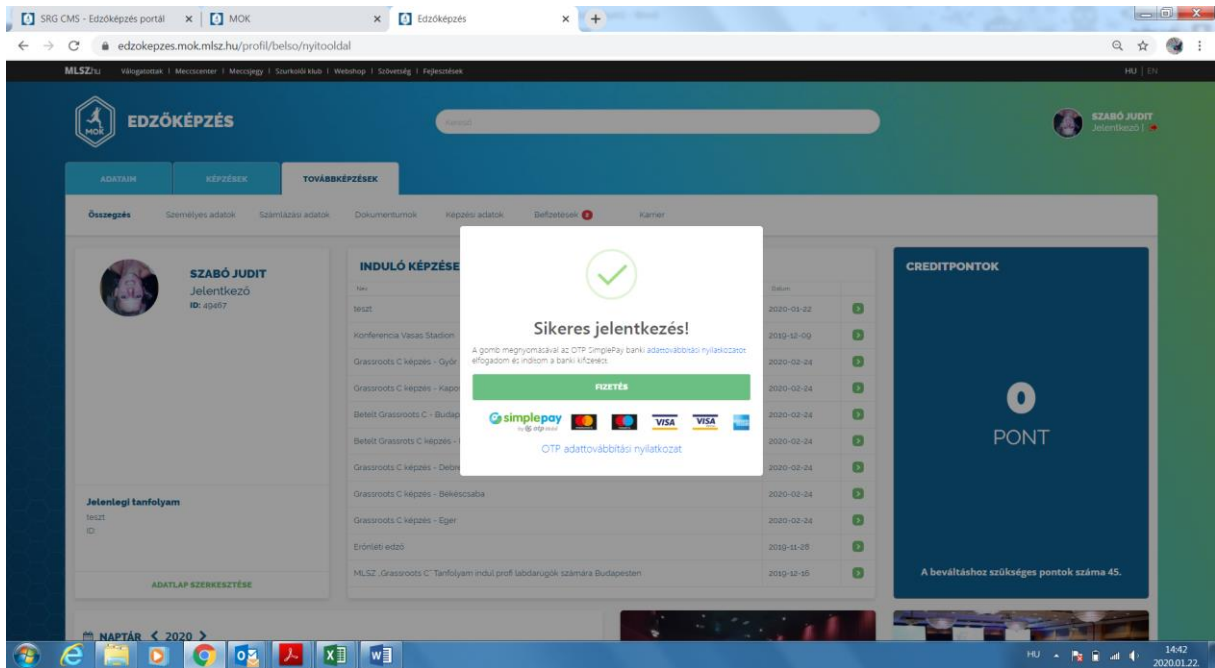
SRG CMS - Edzőképzés portál × MOK × Edzőképzés × +

edzokepzes.mok.mlsz.hu/profil/belso/nyitooldal

MLSZhu Válogatottak | Meccscenter | Meccsjegy | Szurkolói klub | Webshop | Szövetség | Fejlesztések HU | EN

MOK EDZŐKÉPZÉS

Keresés

SZABÓ JUDIT
Jelentkező |

ADATAIM KÉPZÉSEK TOVÁBBKÉPZÉSEK

Összegzés Személyes adatok Számlázási adatok Dokumentumok Képzési adatok Befizetések 6 Karrier

SZABÓ JUDIT
Jelentkező
ID: 49467

Jelenlegi tanfolyam
teszt
ID:

ADATLAP SZERKESZTÉSE

INDULÓ KÉPZÉSE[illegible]

| Név | Dátum | |
|---|---|---|
| teszt | 2020-01-22 | |
| Konferencia Vasas Stadion | 2019-12-09 | |
| Grassroots C képzés - Győr | 2020-02-24 | |
| Grassroots C képzés - Kapo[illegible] | 2020-02-24 | |
| Betelt Grassroots C - Budap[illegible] | 2020-02-24 | |
| Betelt Grassrots C képzés - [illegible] | 2020-02-24 | |
| Grassroots C képzés - Debre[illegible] | 2020-02-24 | |
| Grassroots C képzés - Békéscsaba | 2020-02-24 | |
| Grassroots C képzés - Eger | 2020-02-24 | |
| Erőnléti edző | 2019-11-28 | |
| MLSZ „Grassroots C" Tanfolyam indul profi labdarúgók számára Budapesten | 2019-12-16 | |

Sikeres jelentkezés!

A gomb megnyomásával az OTP SimplePay banki adattovábbítási nyilatkozatot elfogadom és indítom a banki kifizetést.

FIZETÉS

simplepay by otp bank VISA VISA

OTP adattovábbítási nyilatkozat

CREDITPONTOK

0
PONT

A beváltáshoz szükséges pontok száma 45.

NAPTÁR < 2020 >

HU 14:42 2020.01.22.